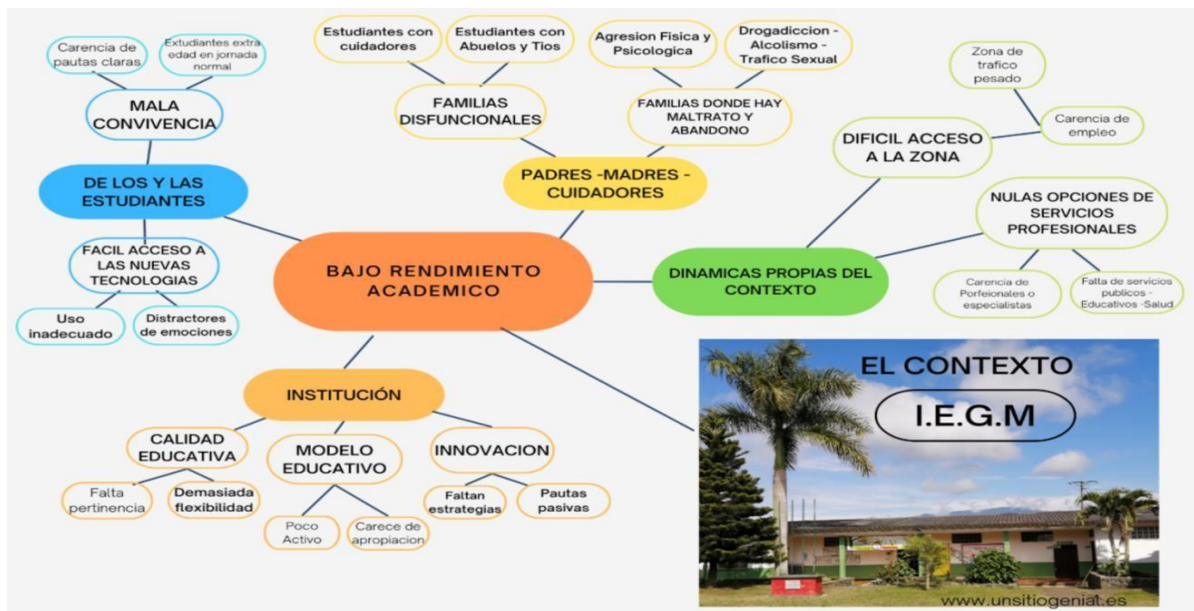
BAJO RENDIMIENTO ACADEMICO

DE LOS Y LAS ESTUDIANTES

MALA CONVIVENCIA

Carencia de pautas claras

Extudiantes extra edad en jornada normal

FACIL ACCESO A LAS NUEVAS TECNOLOGIAS

Uso inadecuado

Distractores de emociones

PADRES -MADRES - CUIDADORES

FAMILIAS DISFUNCIONALES

Estudiantes con cuidadores

Estudiantes con Abuelos y Tios

FAMILIAS DONDE HAY MALTRATO Y ABANDONO

Agresion Fisica y Psicologica

Drogadiccion - Alcolismo - Trafico Sexual

DINAMICAS PROPIAS DEL CONTEXTO

DIFICIL ACCESO A LA ZONA

Zona de trafico pesado

Carencia de empleo

NULAS OPCIONES DE SERVICIOS PROFESIONALES

Carencia de Porfeionales o especialistas

Falta de servicios publicos - Educativos -Salud

INSTITUCIÓN

CALIDAD EDUCATIVA

Falta pertinencia

Demasiada flexibilidad

MODELO EDUCATIVO

Poco Activo

Carece de apropiacion

INNOVACION

Faltan estrategias

Pautas pasivas

EL CONTEXTO

I.E.G.M

www.unsitiogenial.es